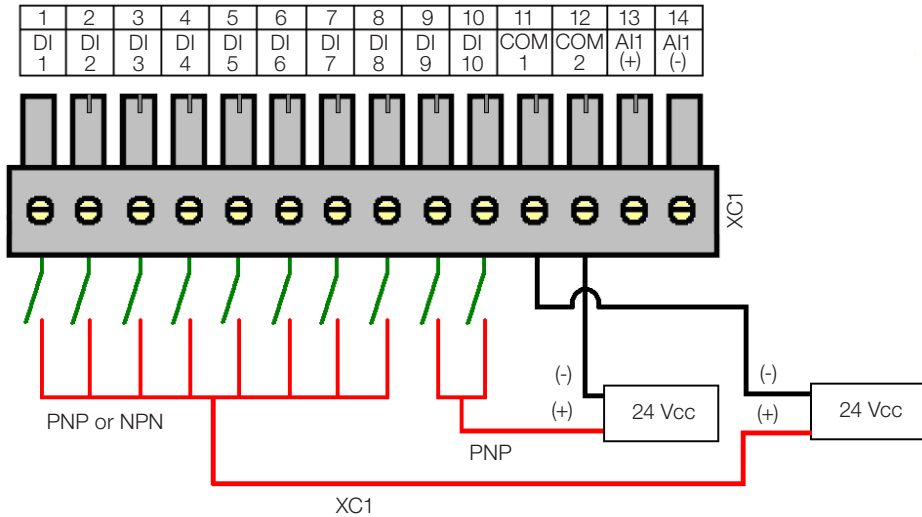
| 1 | 2 | 3 | 4 | 5 | 6 | 7 | 8 | 9 | 10 | 11 | 12 | 13 | 14 |
|---|---|---|---|---|---|---|---|---|---|---|---|---|---|
| DI 1 | DI 2 | DI 3 | DI 4 | DI 5 | DI 6 | DI 7 | DI 8 | DI 9 | DI 10 | COM 1 | COM 2 | AI1 (+) | AI1 (-) |

XC1

(-)
(+)
24 Vcc

(-)
(+)
24 Vcc

PNP or NPN

PNP

XC1